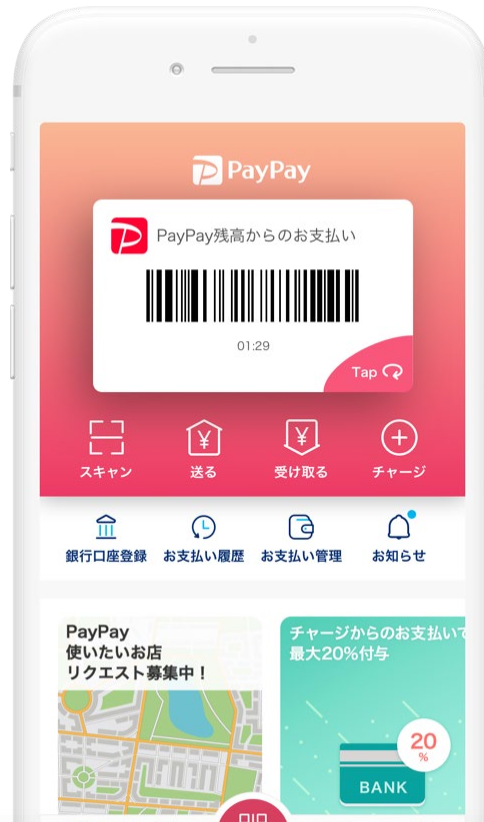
PayPay

PayPay残高からのお支払い

01:29

Tap

スキャン
送る
受け取る
チャージ

銀行口座登録
お支払い履歴
お支払い管理
お知らせ

PayPay
使いたいお店
リクエスト募集中！

チャージからのお支払いで
最大20%付与

20%

BANK